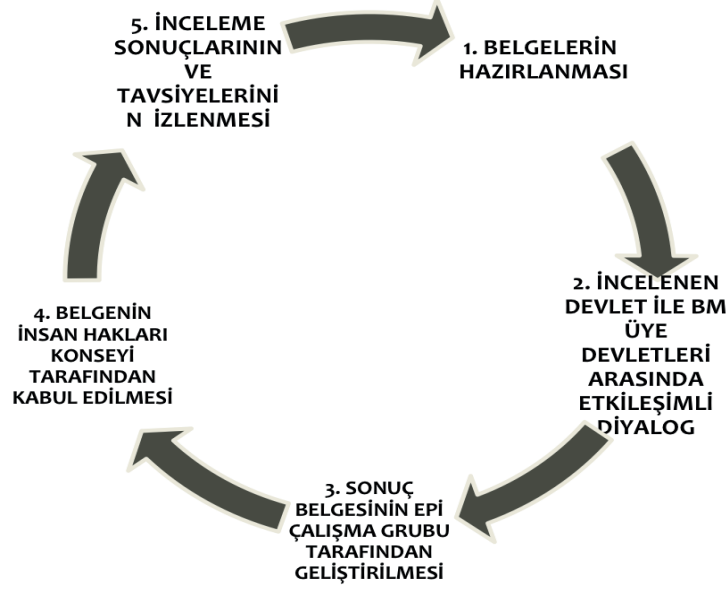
5. İNCELEME SONUÇLARININ VE TAVSİYELERİNİ N İZLENMESİ

1. BELGELERİN HAZIRLANMASI

2. İNCELENEN DEVLET İLE BM ÜYE DEVLETLERİ ARASINDA ETKİLEŞİMLİ DİYALOG

3. SONUÇ BELGESİNİN EPİ ÇALIŞMA GRUBU TARAFINDAN GELİŞTİRİLMESİ

4. BELGENİN İNSAN HAKLARI KONSEYİ TARAFINDAN KABUL EDİLMESİ